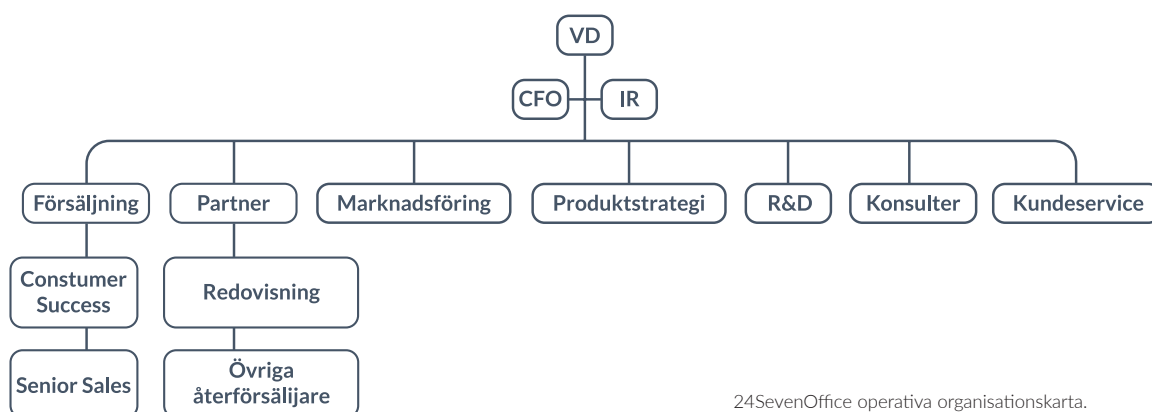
VD

CFO

IR

Försäljning

Partner

Marknadsföring

Produktstrategi

R&D

Konsulter

Kundeservice

Constumer Success

Redovisning

Senior Sales

Övriga återförsälijare

24SevenOffice operativa organisationskarta.